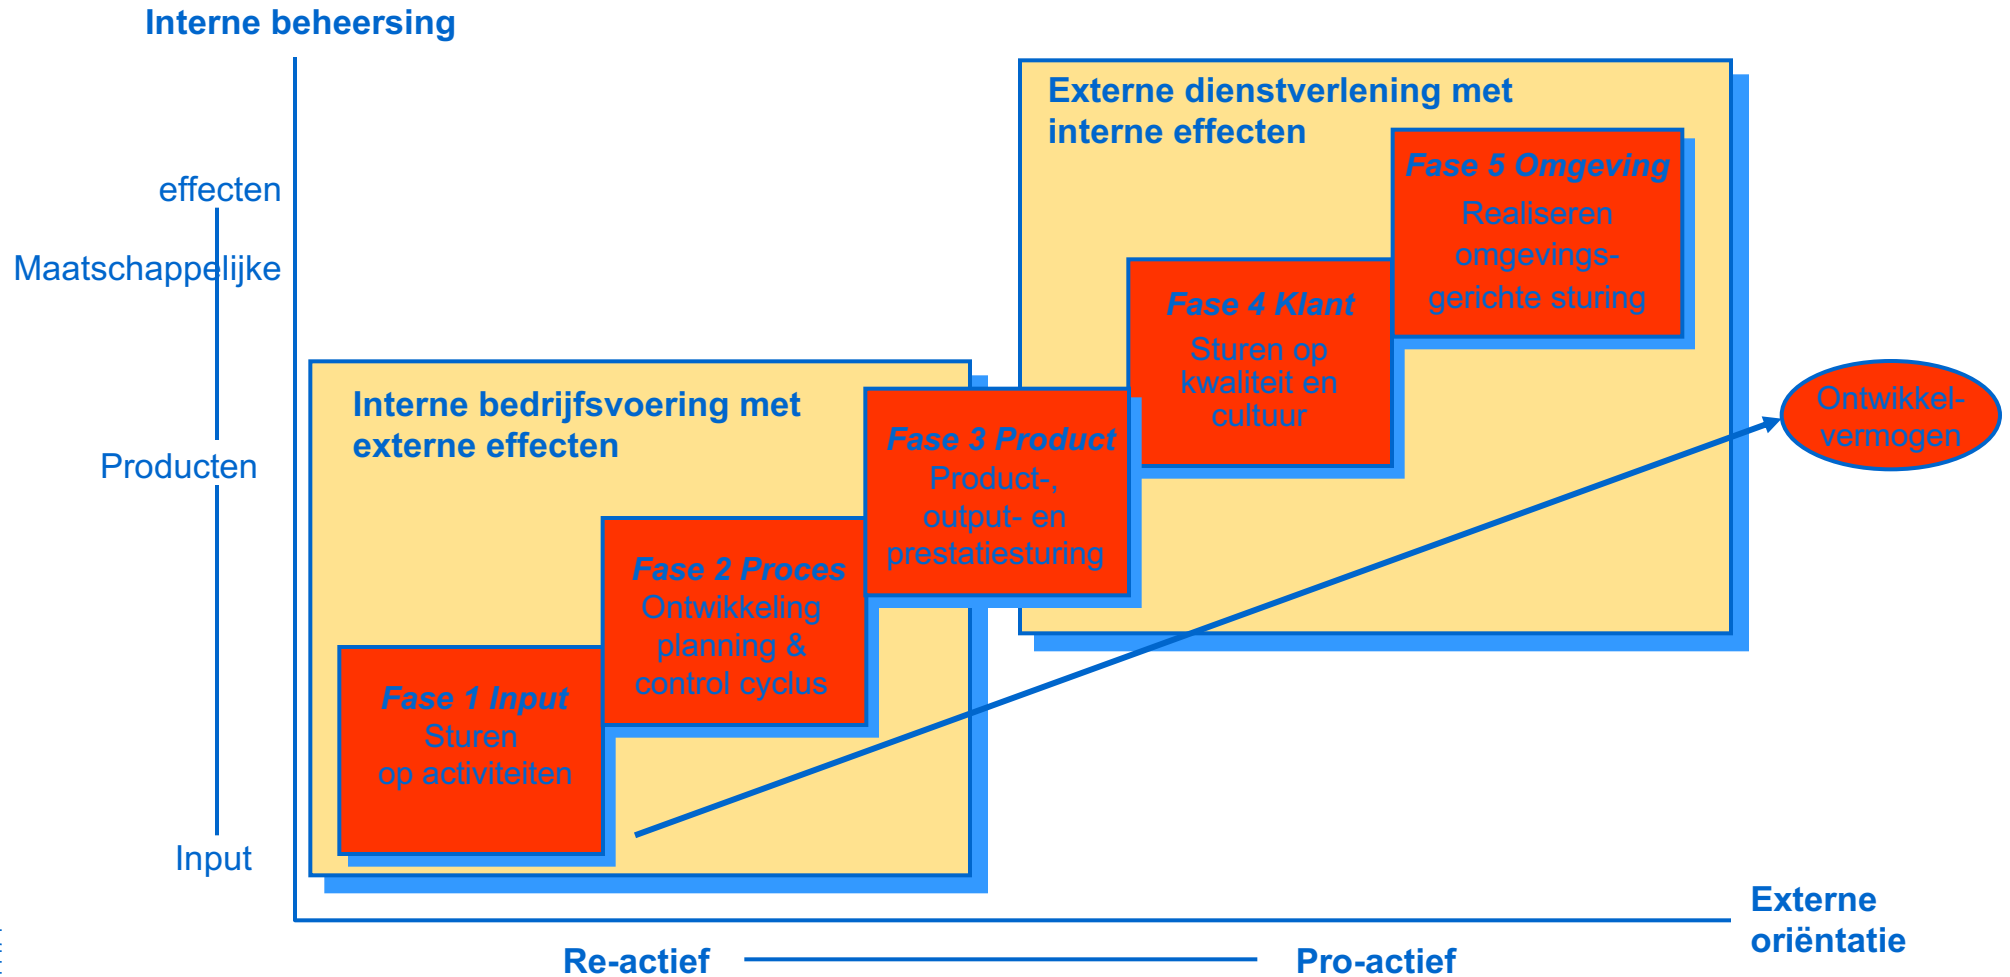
Interne beheersing

effecten

Maatschappelijke

Producten

Input

Externe dienstverlening met interne effecten

Fase 5 Omgeving
Realiseren omgevingsgerichte sturing

Fase 4 Klant
Sturen op kwaliteit en cultuur

Interne bedrijfsvoering met externe effecten

Fase 3 Product
Product-, output- en prestatiesturing

Fase 2 Proces
Ontwikkeling planning & control cyclus

Fase 1 Input
Sturen op activiteiten

Ontwikkelvermogen

Externe oriëntatie

Re-actief

Pro-actief